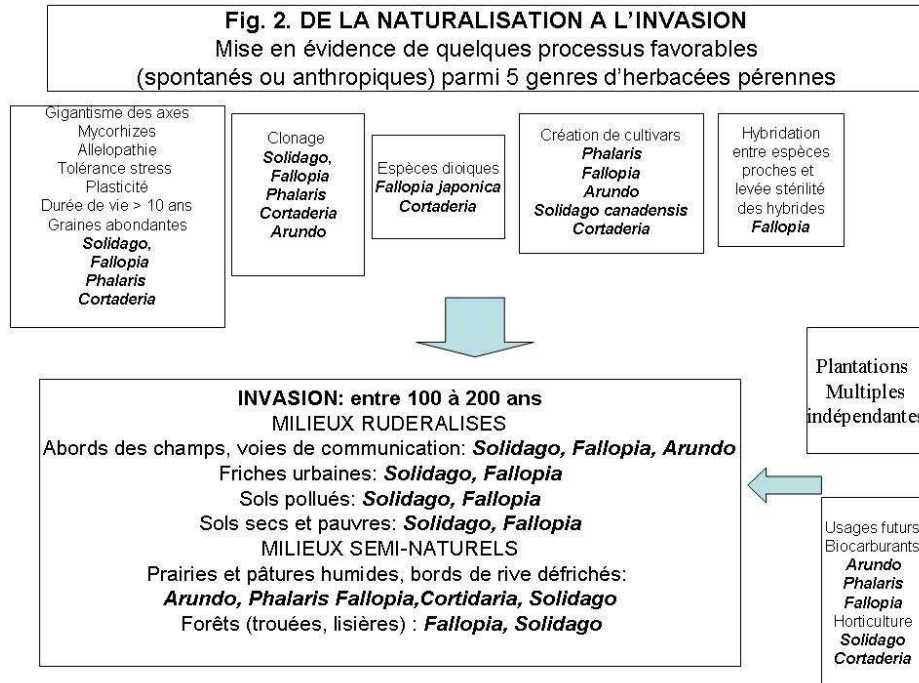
Fig. 2. DE LA NATURALISATION A L'INVASION
Mise en évidence de quelques processus favorables (spontanés ou anthropiques) parmi 5 genres d'herbacées pérennes

Gigantisme des axes
Mycorhizes
Allelopathie
Tolérance stress
Plasticité
Durée de vie > 10 ans
Graines abondantes
Solidago,
Fallopia
Phalaris
Cortaderia

Clonage
Solidago,
Fallopia
Phalaris
Cortaderia
Arundo

Espèces dioiques
Fallopia japonica
Cortaderia

Création de cultivars
Phalaris
Fallopia
Arundo
Solidago canadensis
Cortaderia

Hybridation entre espèces proches et levée stérilité des hybrides
Fallopia

Plantations
Multiples
indépendantes

INVASION: entre 100 à 200 ans
MILIEUX RUDERALISES
Abords des champs, voies de communication: Solidago, Fallopia, Arundo
Friches urbaines: Solidago, Fallopia
Sols pollués: Solidago, Fallopia
Sols secs et pauvres: Solidago, Fallopia
MILIEUX SEMI-NATURELS
Prairies et pâtures humides, bords de rive défrichés:
Arundo, Phalaris Fallopia,Cortidaria, Solidago
Forêts (trouées, lisières) : Fallopia, Solidago

Usages futurs
Biocarburants
Arundo
Phalaris
Fallopia
Horticulture
Solidago
Cortaderia